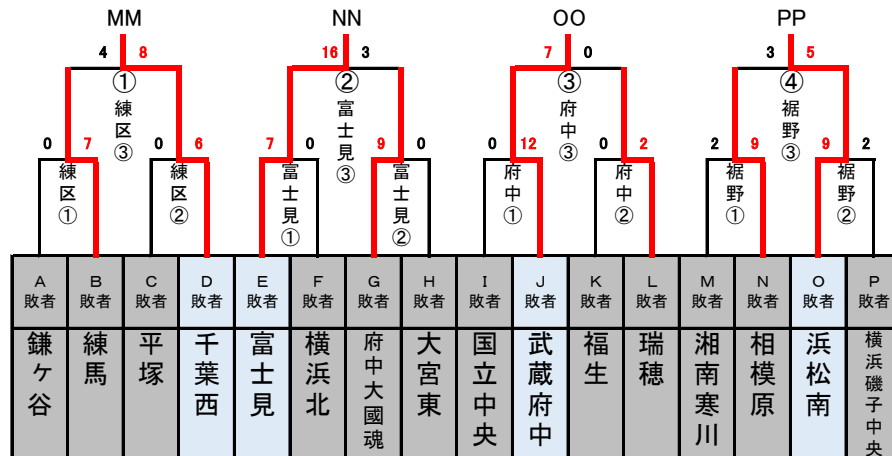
MM
4 8
①
練区③

NN
16 3
②
富士見③

OO
7 0
③
府中③

PP
3 5
④
裾野③

0 7
練区①

0 6
練区②

7 0
富士見①

9 0
富士見②

0 12
府中①

0 2
府中②

2 9
裾野①

9 2
裾野②

| A 敗者 | B 敗者 | C 敗者 | D 敗者 | E 敗者 | F 敗者 | G 敗者 | H 敗者 | I 敗者 | J 敗者 | K 敗者 | L 敗者 | M 敗者 | N 敗者 | O 敗者 | P 敗者 |
|---|---|---|---|---|---|---|---|---|---|---|---|---|---|---|---|
| 鎌ヶ谷 | 練馬 | 平塚 | 千葉西 | 富士見 | 横浜北 | 府中大國魂 | 大宮東 | 国立中央 | 武蔵府中 | 福生 | 瑞穂 | 湘南寒川 | 相模原 | 浜松南 | 横浜磯子中央 |